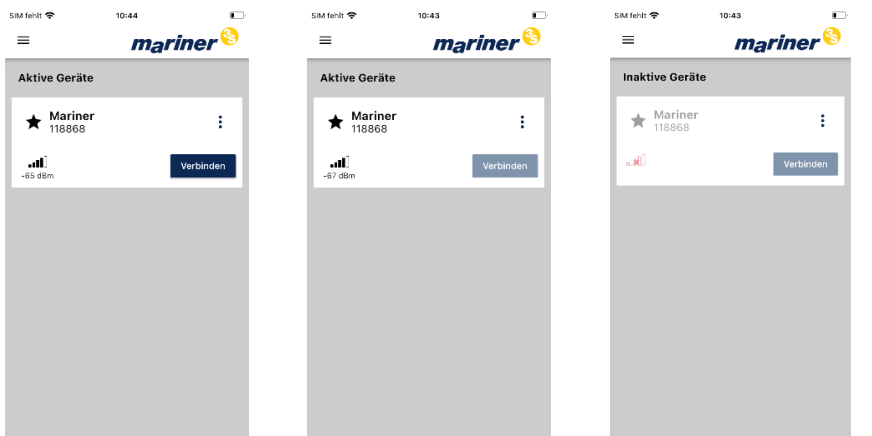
SIM fehlt 10:44

mariner

Aktive Geräte

Mariner
118868

-65 dBm

Verbinden

SIM fehlt 10:43

mariner

Aktive Geräte

Mariner
118868

-67 dBm

Verbinden

SIM fehlt 10:43

mariner

Inaktive Geräte

Mariner
118868

Verbinden